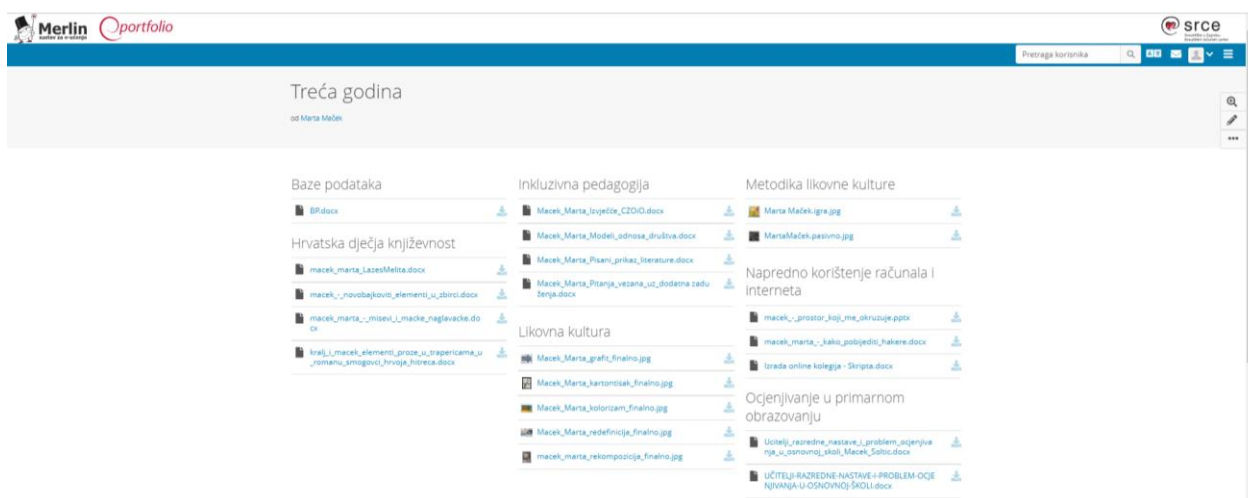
Merlin sustav za e-učenje
portfolio

srce

Pretraga korisnika

Treća godina
od Marta Maček

Baze podataka
BP.docx

Hrvatska dječja književnost
macek_marta_LazesMelita.docx
macek_-_novobajkoviti_elementi_u_zbirci.docx
macek_marta_-_misevi_i_macke_naglavacke.docx
kralj_i_macek_elementi_proze_u_trapericama_u_romanu_smogovci_hrvoje_hitreca.docx

Inkluzivna pedagogija
Macek_Marta_Izvješće_CZOiO.docx
Macek_Marta_Modeli_odnosa_društva.docx
Macek_Marta_Pisani_prikaz_literature.docx
Macek_Marta_Pitanja_vezana_uz_dodatna zaduženja.docx

Likovna kultura
Macek_Marta_grafit_finalno.jpg
Macek_Marta_kartontisak_finalno.jpg
Macek_Marta_kolorizam_finalno.jpg
Macek_Marta_redefinicija_finalno.jpg
macek_marta_rekompozicija_finalno.jpg

Metodika likovne kulture
Marta Maček.igra.jpg
MartaMaček.pasivno.jpg

Napredno korištenje računala i interneta
macek_-_prostor_koji_me_okruzuje.pptx
macek_marta_-_kako_pobijediti_hakere.docx
Izrada online kolegija - Skripta.docx

Ocjenjivanje u primarnom obrazovanju
Ucitelji_razredne_nastave_i_problem_ocjenjivanja_u_osnovnoj_skoli_Macek_Soltic.docx
UČITELJI-RAZREDNE-NASTAVE-I-PROBLEM-OCJENJIVANJA-U-OSNOVNOJ-ŠKOLI.docx